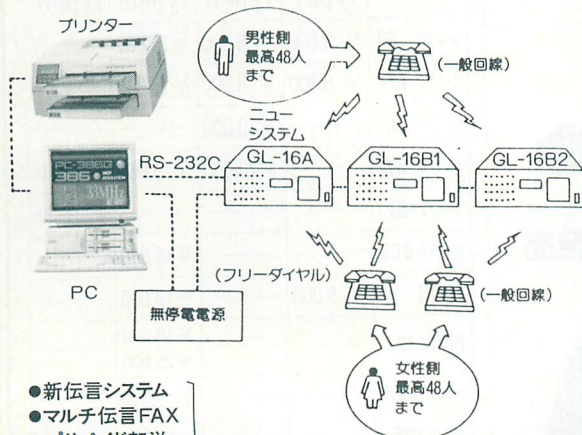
プリンター

男性側
最高48人
まで

(一般回線)

ニュー
システム

RS-232C

GL-16A

GL-16B1

GL-16B2

PC-386G
386
33MHz

PC

(フリーダイヤル)

(一般回線)

無停電電源

女性側
最高48人
まで

●新伝言システム
●マルチ伝言FAX
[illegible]